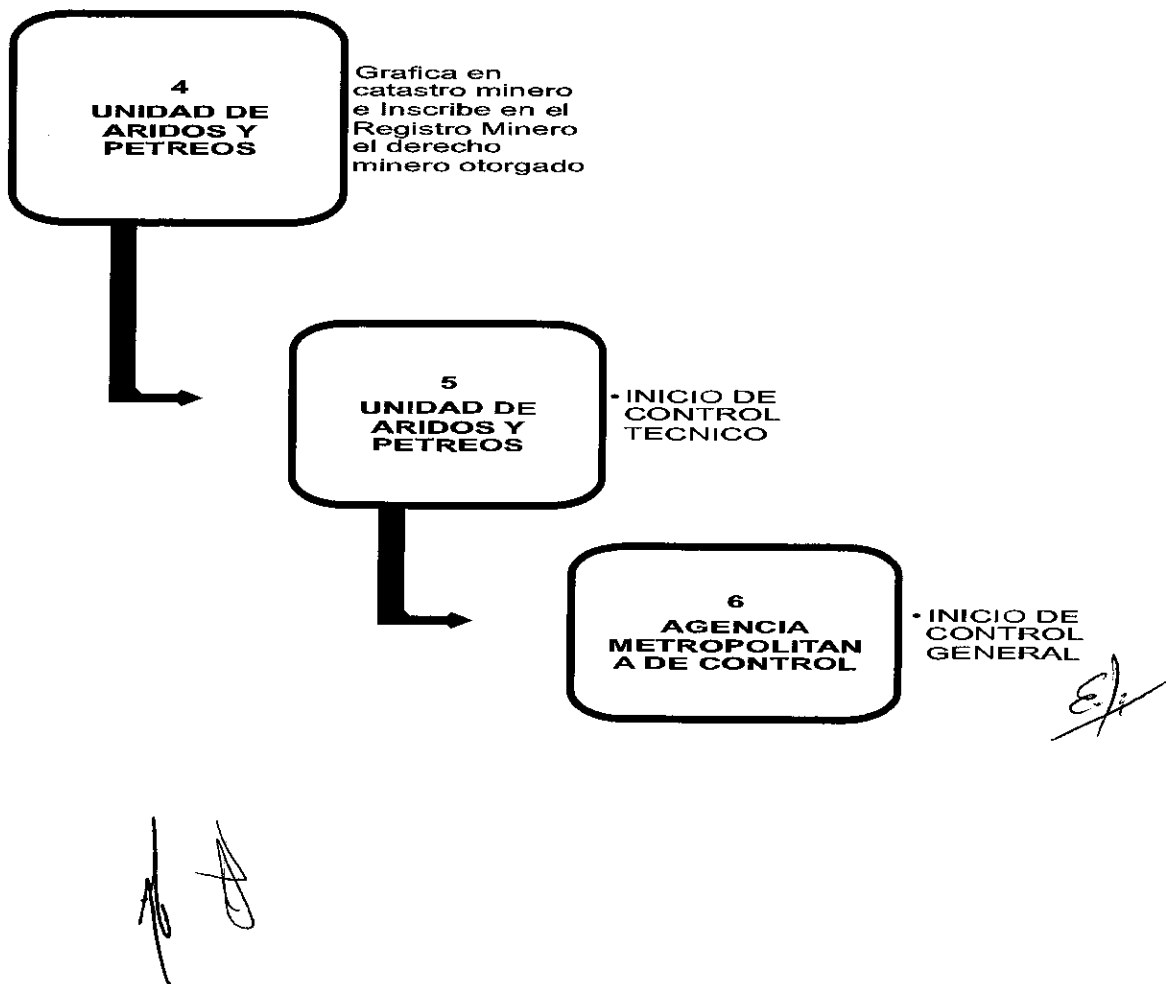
4
UNIDAD DE ARIDOS Y PETREOS

Grafica en catastro minero e Inscribe en el Registro Minero el derecho minero otorgado

5
UNIDAD DE ARIDOS Y PETREOS

• INICIO DE CONTROL TECNICO

6
AGENCIA METROPOLITAN A DE CONTROL

• INICIO DE CONTROL GENERAL